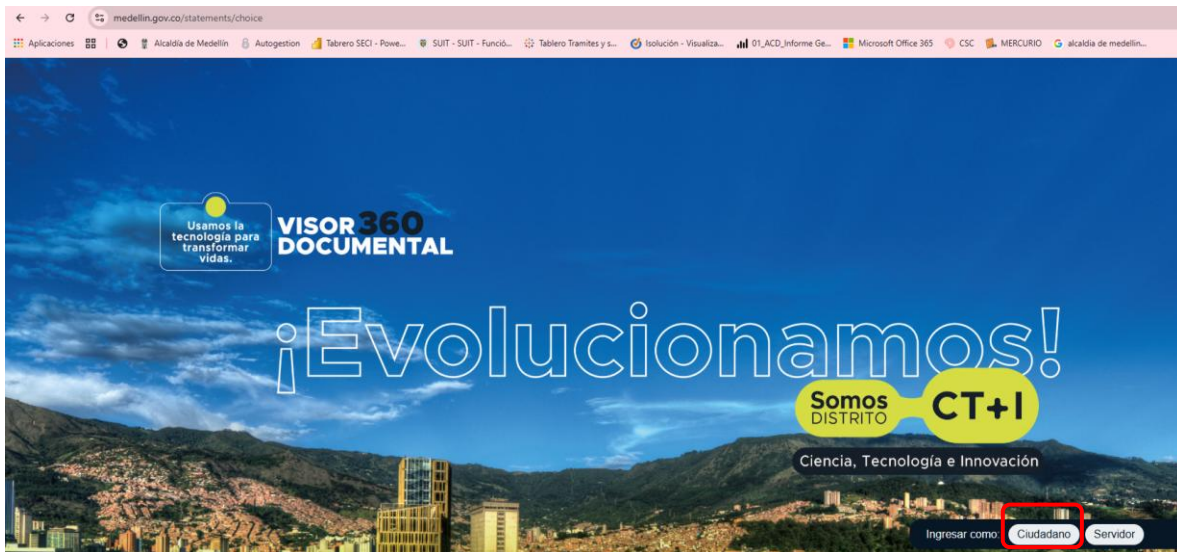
medellin.gov.co/statements/choice

Aplicaciones | Alcaldía de Medellín | Autogestion | Tabrero SECI - Powe... | SUIT - SUIT - Funció... | Tablero Tramites y s... | Isolución - Visualiza... | 01_ACD_Informe Ge... | Microsoft Office 365 | CSC | MERCURIO | alcaldia de medellin...

Usamos la tecnología para transformar vidas.

VISOR 360 DOCUMENTAL

¡Evolucionamos!

Somos DISTRITO CT+I

Ciencia, Tecnología e Innovación

Ingresar como: Ciudadano Servidor